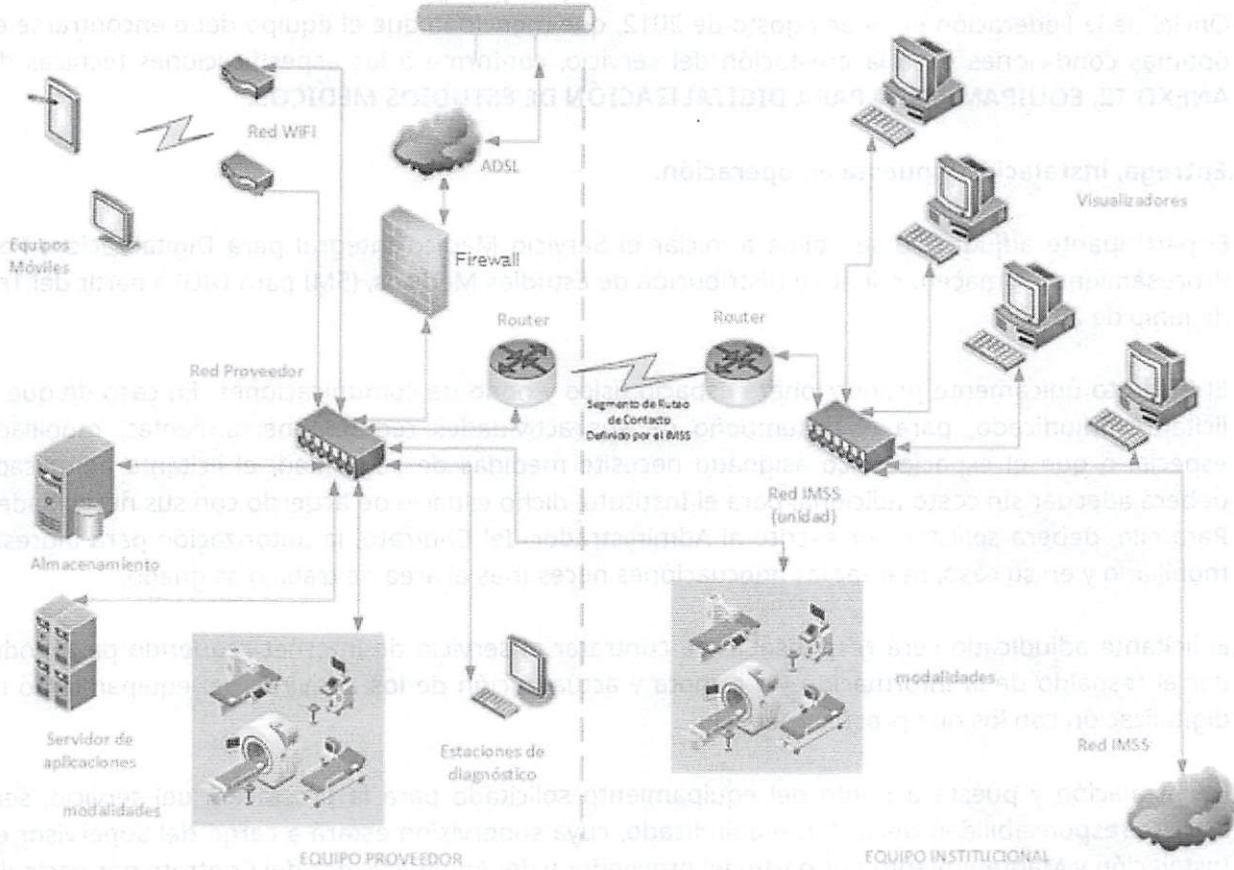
Red WIFI

ADSL

Equipos Móviles

Firewall

Visualizadores

Router

Router

Red Proveedor

Segmento de Rutas de Contacto Definido por el IMSS

Red IMSS (unidad)

Almacenamiento

modalidades

Servidor de aplicaciones

Estaciones de diagnóstico

Red IMSS

modalidades

EQUIPO PROVEEDOR

EQUIPO INSTITUCIONAL